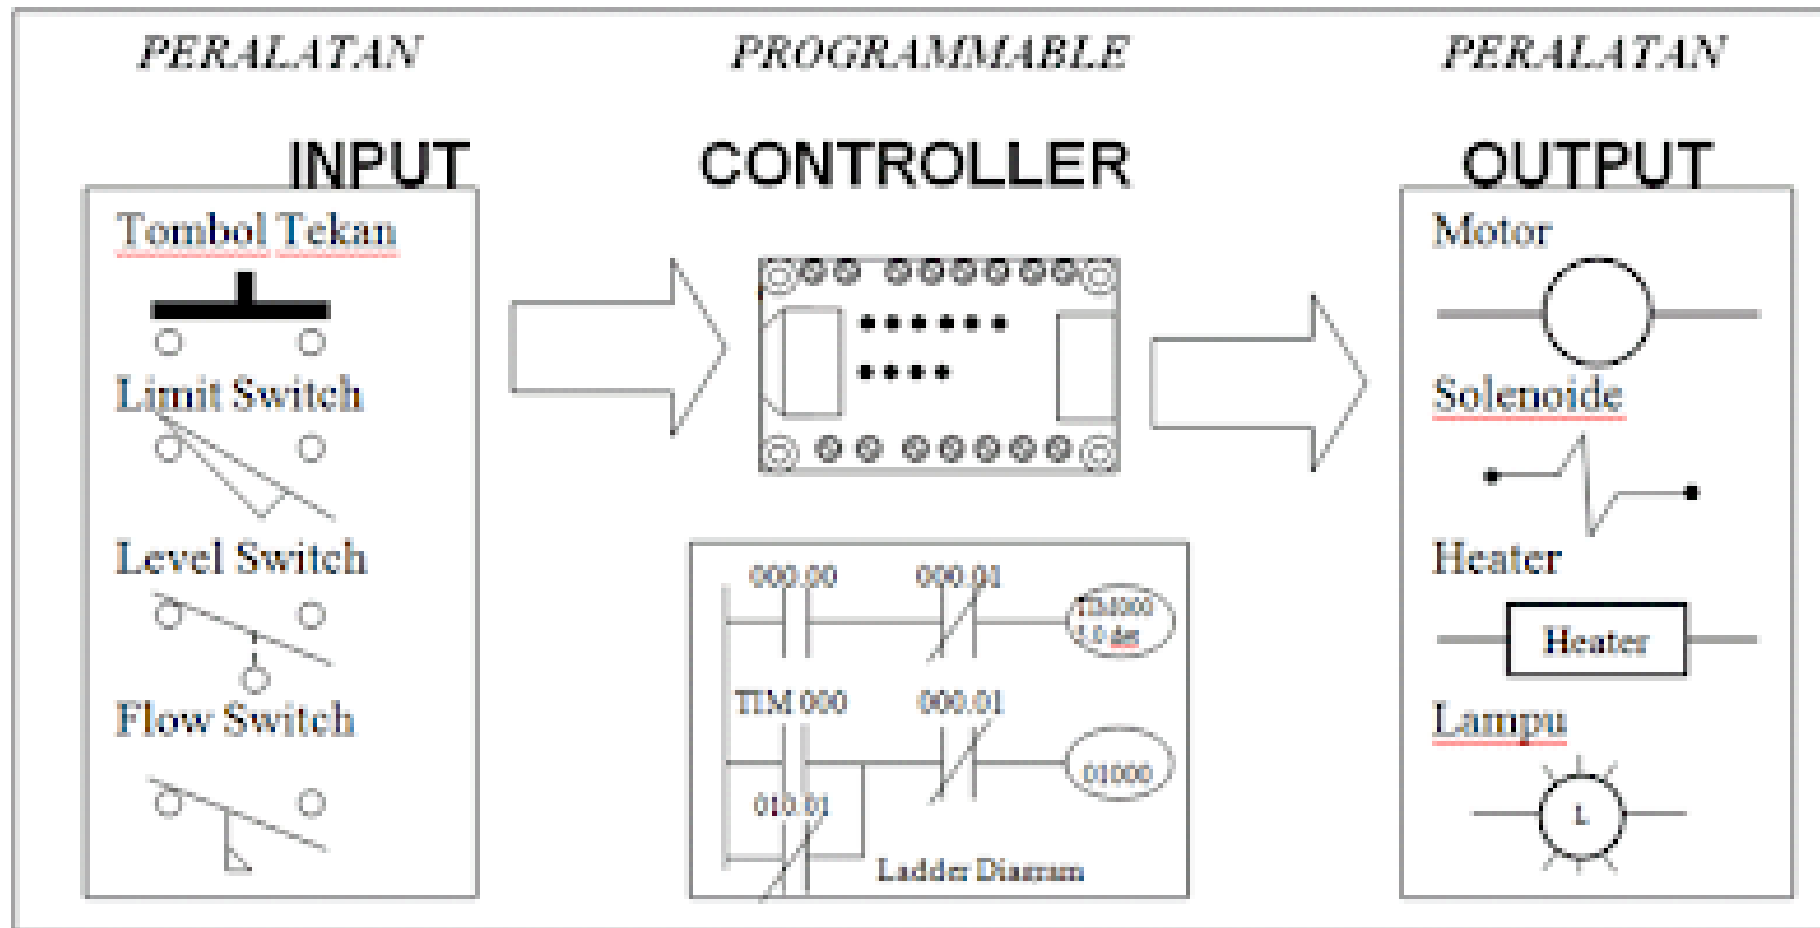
PERALATAN

INPUT

Tombol Tekan

Limit Switch

Level Switch

Flow Switch

PROGRAMMABLE

CONTROLLER

000.00

000.01

TIM000 1.0 det

TIM 000

000.01

01000

010.01

Ladder Diagram

PERALATAN

OUTPUT

Motor

Solenoide

Heater

Heater

Lampu

L